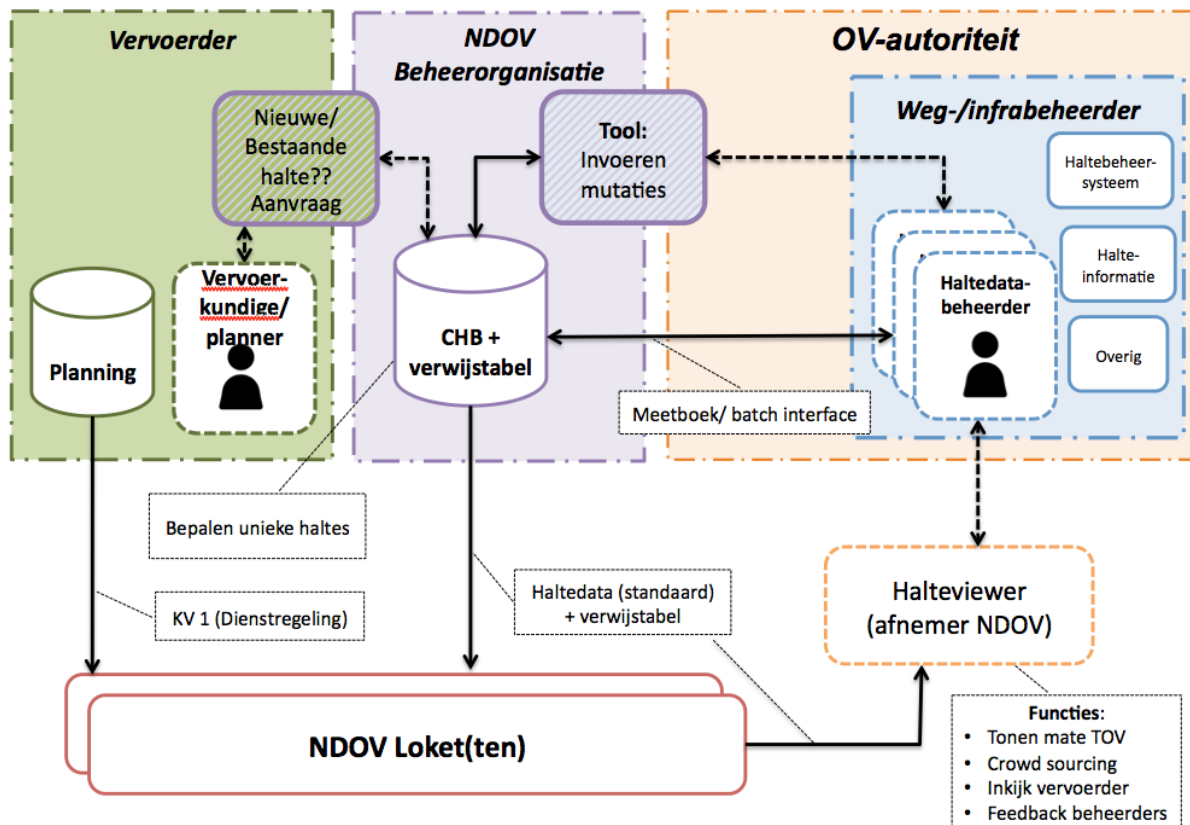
Vervoerder

NDOV Beheerorganisatie

OV-autoriteit

Nieuwe/ Bestaande halte?? Aanvraag

Tool: Invoeren mutaties

Weg-/infrabeheerder

Haltebeheer-systeem

Halte-informatie

Overig

Haltedata-beheerder

Planning

Vervoer-kundige/ planner

CHB + verwijstabel

Meetboek/ batch interface

Bepalen unieke haltes

KV 1 (Dienstregeling)

Haltedata (standaard) + verwijstabel

Halteviewer (afnemer NDOV)

NDOV Loket(ten)

Functies:
• Tonen mate TOV
• Crowd sourcing
• Inkijk vervoerder
• Feedback beheerders